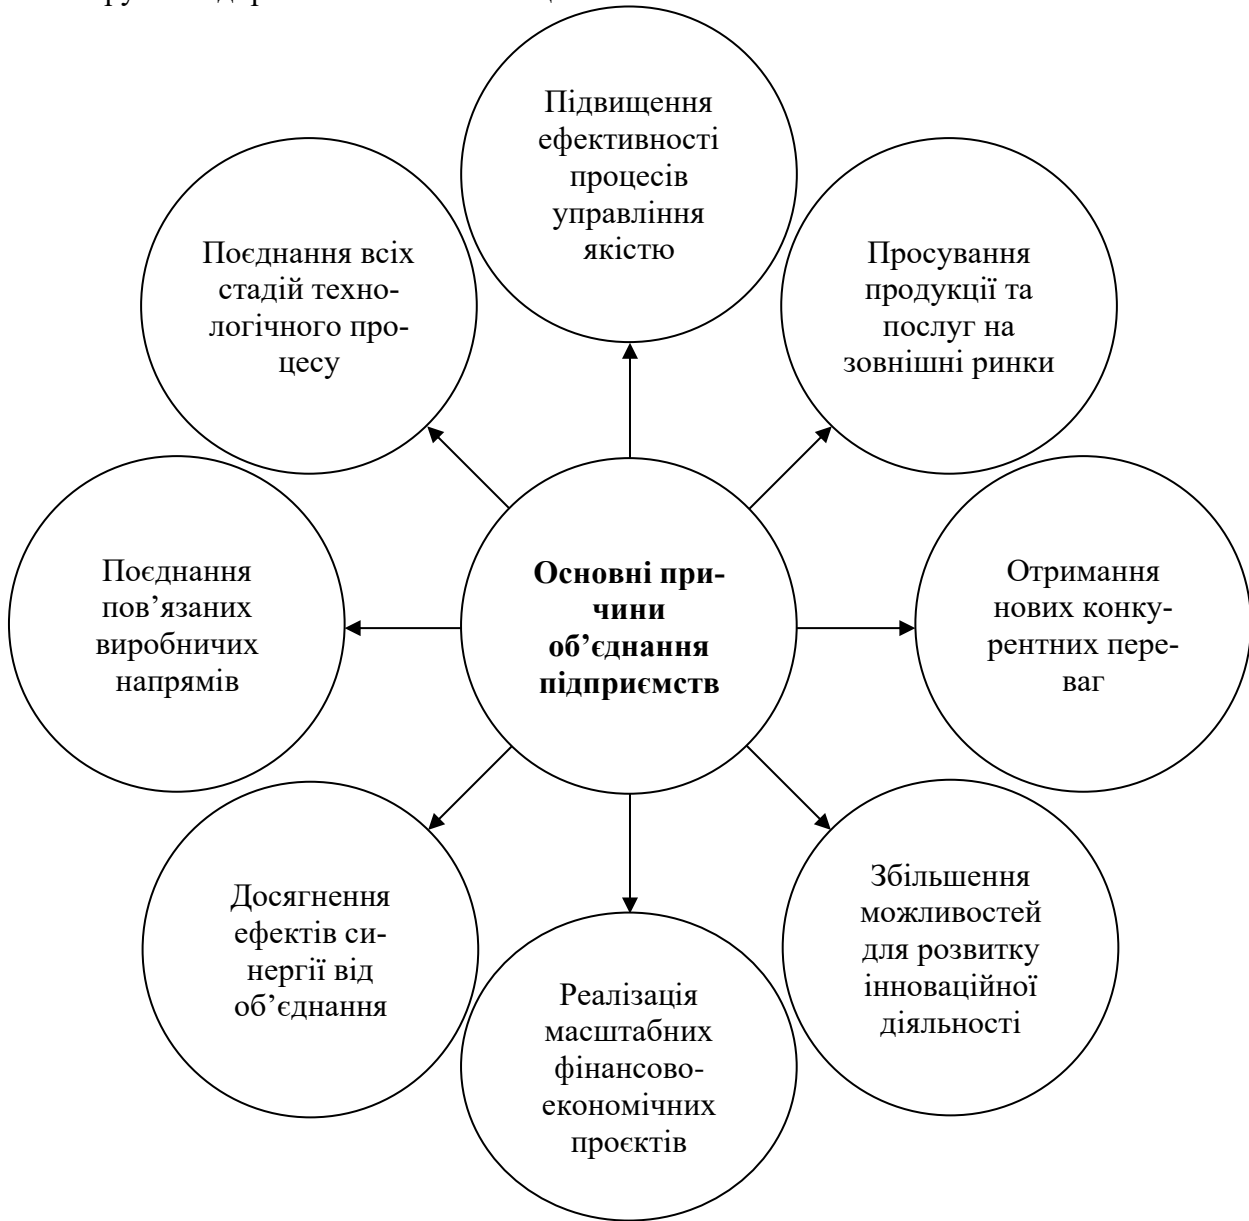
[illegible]

Підвищення ефективності процесів управління якістю

Поєднання всіх стадій технологічного процесу

Просування продукції та послуг на зовнішні ринки

Поєднання пов'язаних виробничих напрямів

**Основні причини об'єднання підприємств**

Отримання нових конкурентних переваг

Досягнення ефектів синергії від об'єднання

Збільшення можливостей для розвитку інноваційної діяльності

Реалізація масштабних фінансово-економічних проєктів